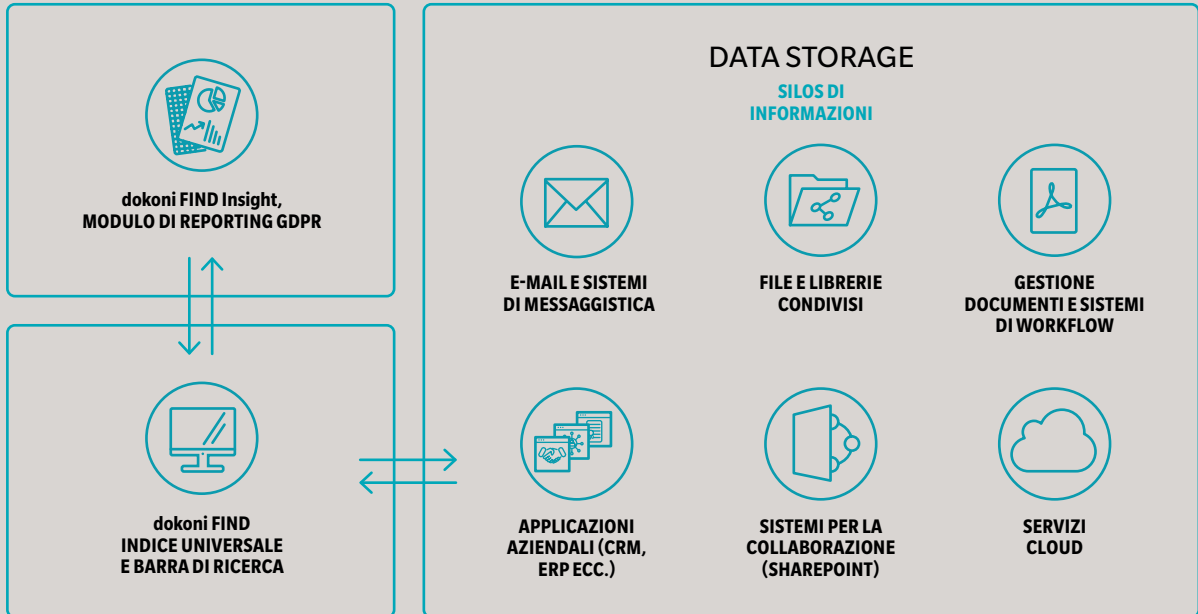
dokoni FIND Insight, MODULO DI REPORTING GDPR

dokoni FIND
INDICE UNIVERSALE E BARRA DI RICERCA

DATA STORAGE

SILOS DI INFORMAZIONI

E-MAIL E SISTEMI DI MESSAGGISTICA

FILE E LIBRERIE CONDIVISI

GESTIONE DOCUMENTI E SISTEMI DI WORKFLOW

APPLICAZIONI AZIENDALI (CRM, ERP ECC.)

SISTEMI PER LA COLLABORAZIONE (SHAREPOINT)

SERVIZI CLOUD